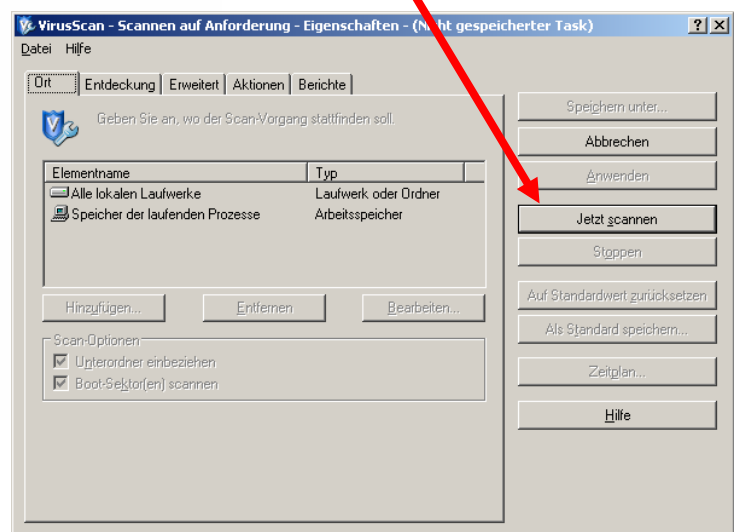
VirusScan - Scannen auf Anforderung - Eigenschaften - (N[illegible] gespeicherter Task)
? X
Datei Hilfe

Ort | Entdeckung | Erweitert | Aktionen | Berichte

Geben Sie an, wo der Scan-Vorgang stattfinden soll.

| Elementname | Typ |
|---|---|
| Alle lokalen Laufwerke | Laufwerk oder Ordner |
| Speicher der laufenden Prozesse | Arbeitsspeicher |

Hinzufügen... Entfernen Bearbeiten...

Scan-Optionen
Unterordner einbeziehen
Boot-Sektor(en) scannen

Speichern unter...
Abbrechen
Anwenden
Jetzt scannen
Stoppen
Auf Standardwert zurücksetzen
Als Standard speichern...
Zeitplan...
Hilfe